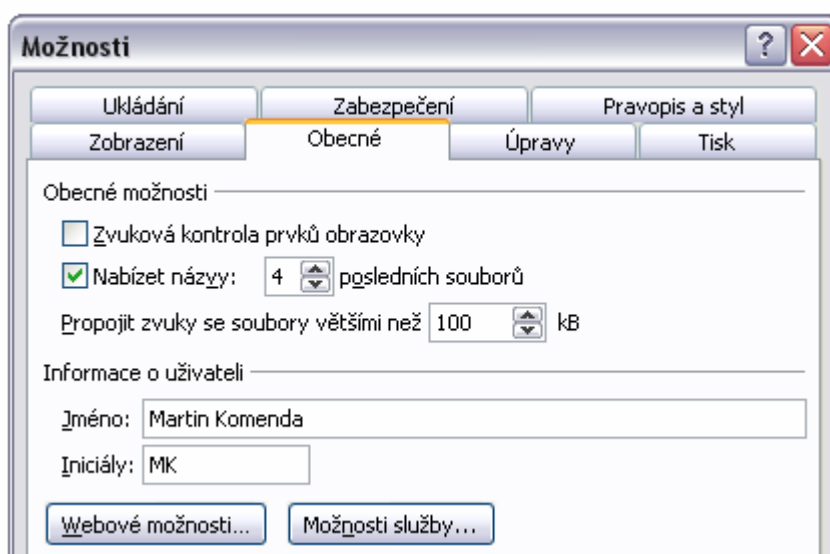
Možnosti

Ukládání | Zabezpečení | Pravopis a styl
Zobrazení | Obecné | Úpravy | Tisk

Obecné možnosti

Zvuková kontrola prvků obrazovky

Nabízet názvy: 4 posledních souborů

Propojit zvuky se soubory většími než 100 kB

Informace o uživateli

Jméno: Martin Komenda

Iniciály: MK

Webové možnosti... Možnosti služby...